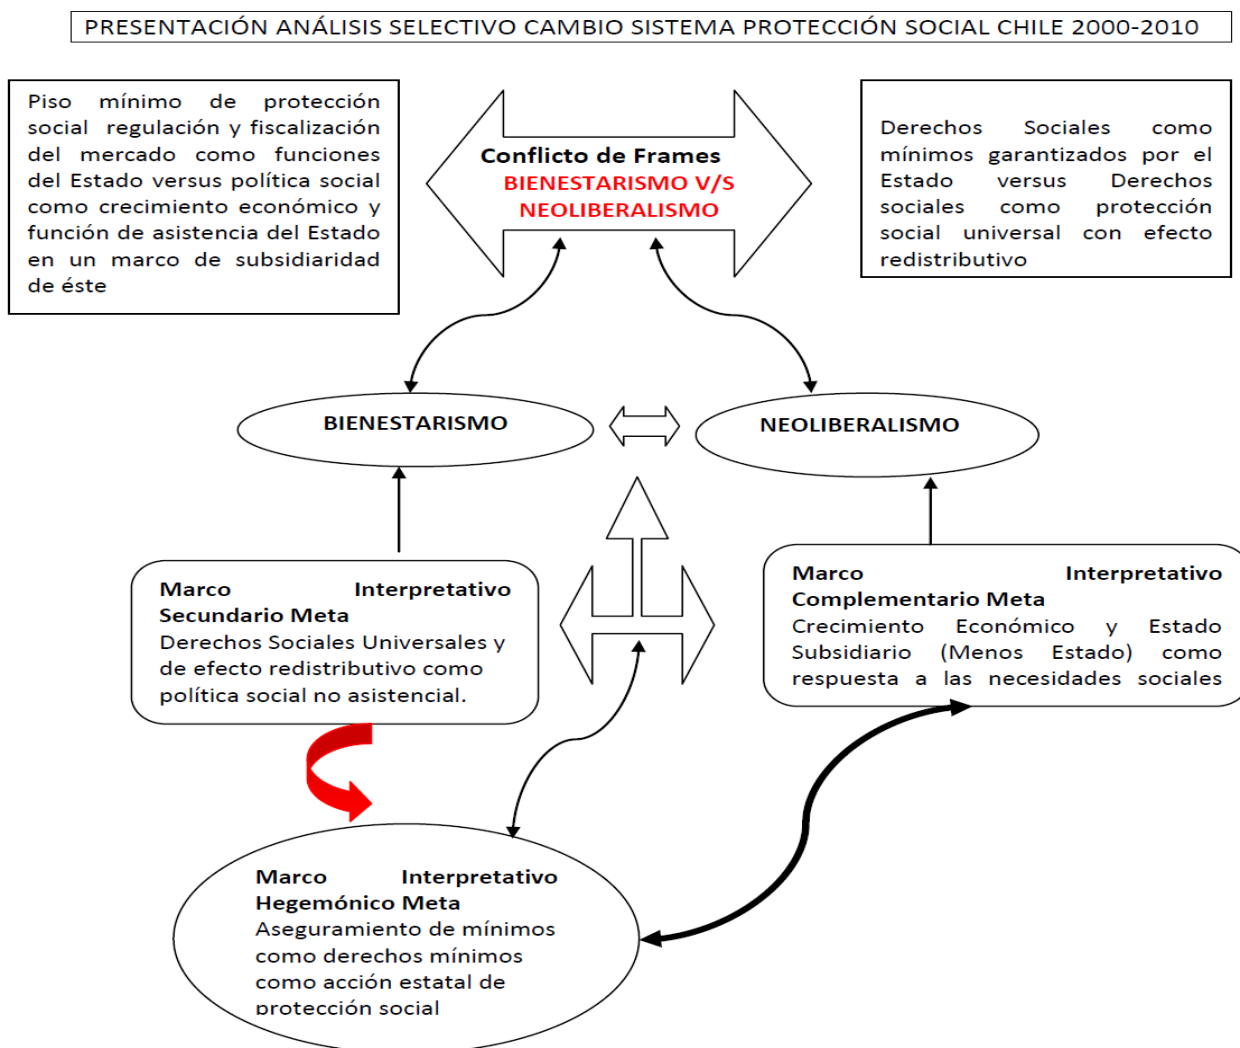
PRESENTACIÓN ANÁLISIS SELECTIVO CAMBIO SISTEMA PROTECCIÓN SOCIAL CHILE 2000-2010

Piso mínimo de protección social regulación y fiscalización del mercado como funciones del Estado versus política social como crecimiento económico y función de asistencia del Estado en un marco de subsidiaridad de éste

Conflicto de Frames
BIENESTARISMO V/S NEOLIBERALISMO

Derechos Sociales como mínimos garantizados por el Estado versus Derechos sociales como protección social universal con efecto redistributivo

BIENESTARISMO

NEOLIBERALISMO

Marco Interpretativo Secundario Meta
Derechos Sociales Universales y de efecto redistributivo como política social no asistencial.

Marco Interpretativo Complementario Meta
Crecimiento Económico y Estado Subsidiario (Menos Estado) como respuesta a las necesidades sociales

Marco Interpretativo Hegemónico Meta
Aseguramiento de mínimos como derechos mínimos como acción estatal de protección social